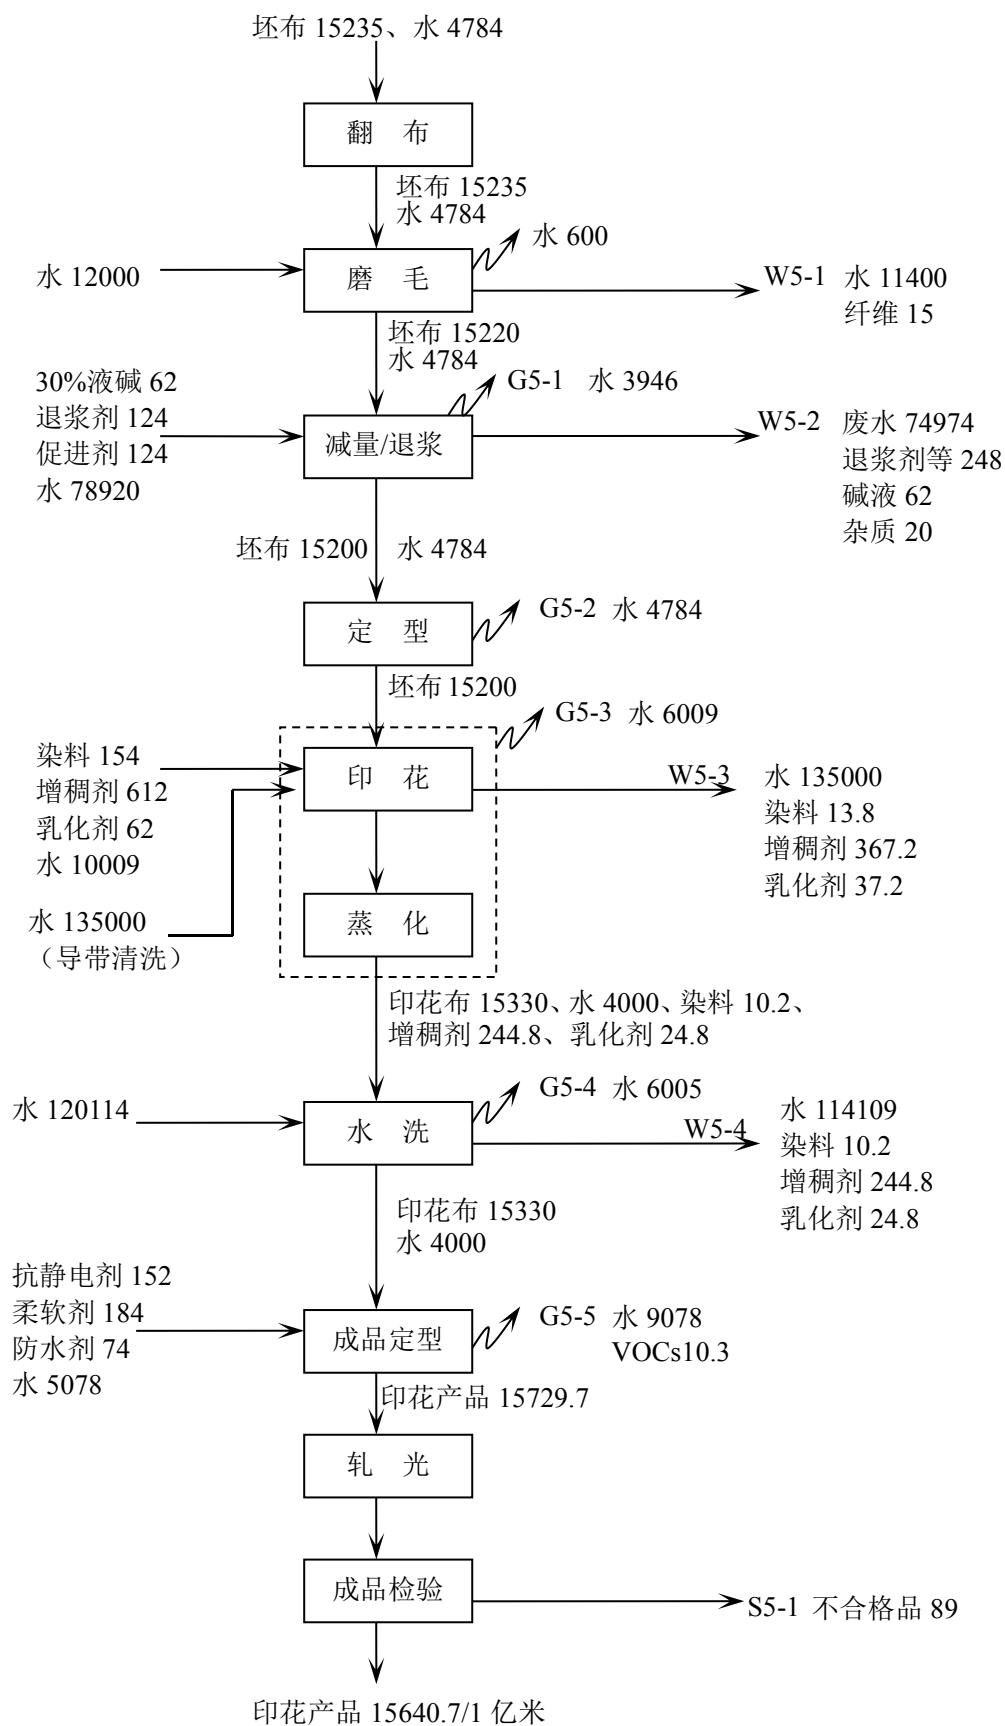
坯布 15235、水 4784

翻 布

坯布 15235
水 4784

水 600

水 12000

磨 毛

W5-1 水 11400
纤维 15

坯布 15220
水 4784

30%液碱 62
退浆剂 124
促进剂 124
水 78920

G5-1 水 3946

减量/退浆

W5-2 废水 74974
退浆剂等 248
碱液 62
杂质 20

坯布 15200 水 4784

定 型

G5-2 水 4784

坯布 15200

G5-3 水 6009

染料 154
增稠剂 612
乳化剂 62
水 10009

印 花

W5-3 水 135000
染料 13.8
增稠剂 367.2
乳化剂 37.2

水 135000
（导带清洗）

蒸 化

印花布 15330、水 4000、染料 10.2、增稠剂 244.8、乳化剂 24.8

G5-4 水 6005

水 120114

水 洗

W5-4 水 114109
染料 10.2
增稠剂 244.8
乳化剂 24.8

印花布 15330
水 4000

抗静电剂 152
柔软剂 184
防水剂 74
水 5078

成品定型

G5-5 水 9078
VOCs10.3

印花产品 15729.7

轧 光

成品检验

S5-1 不合格品 89

印花产品 15640.7/1 亿米